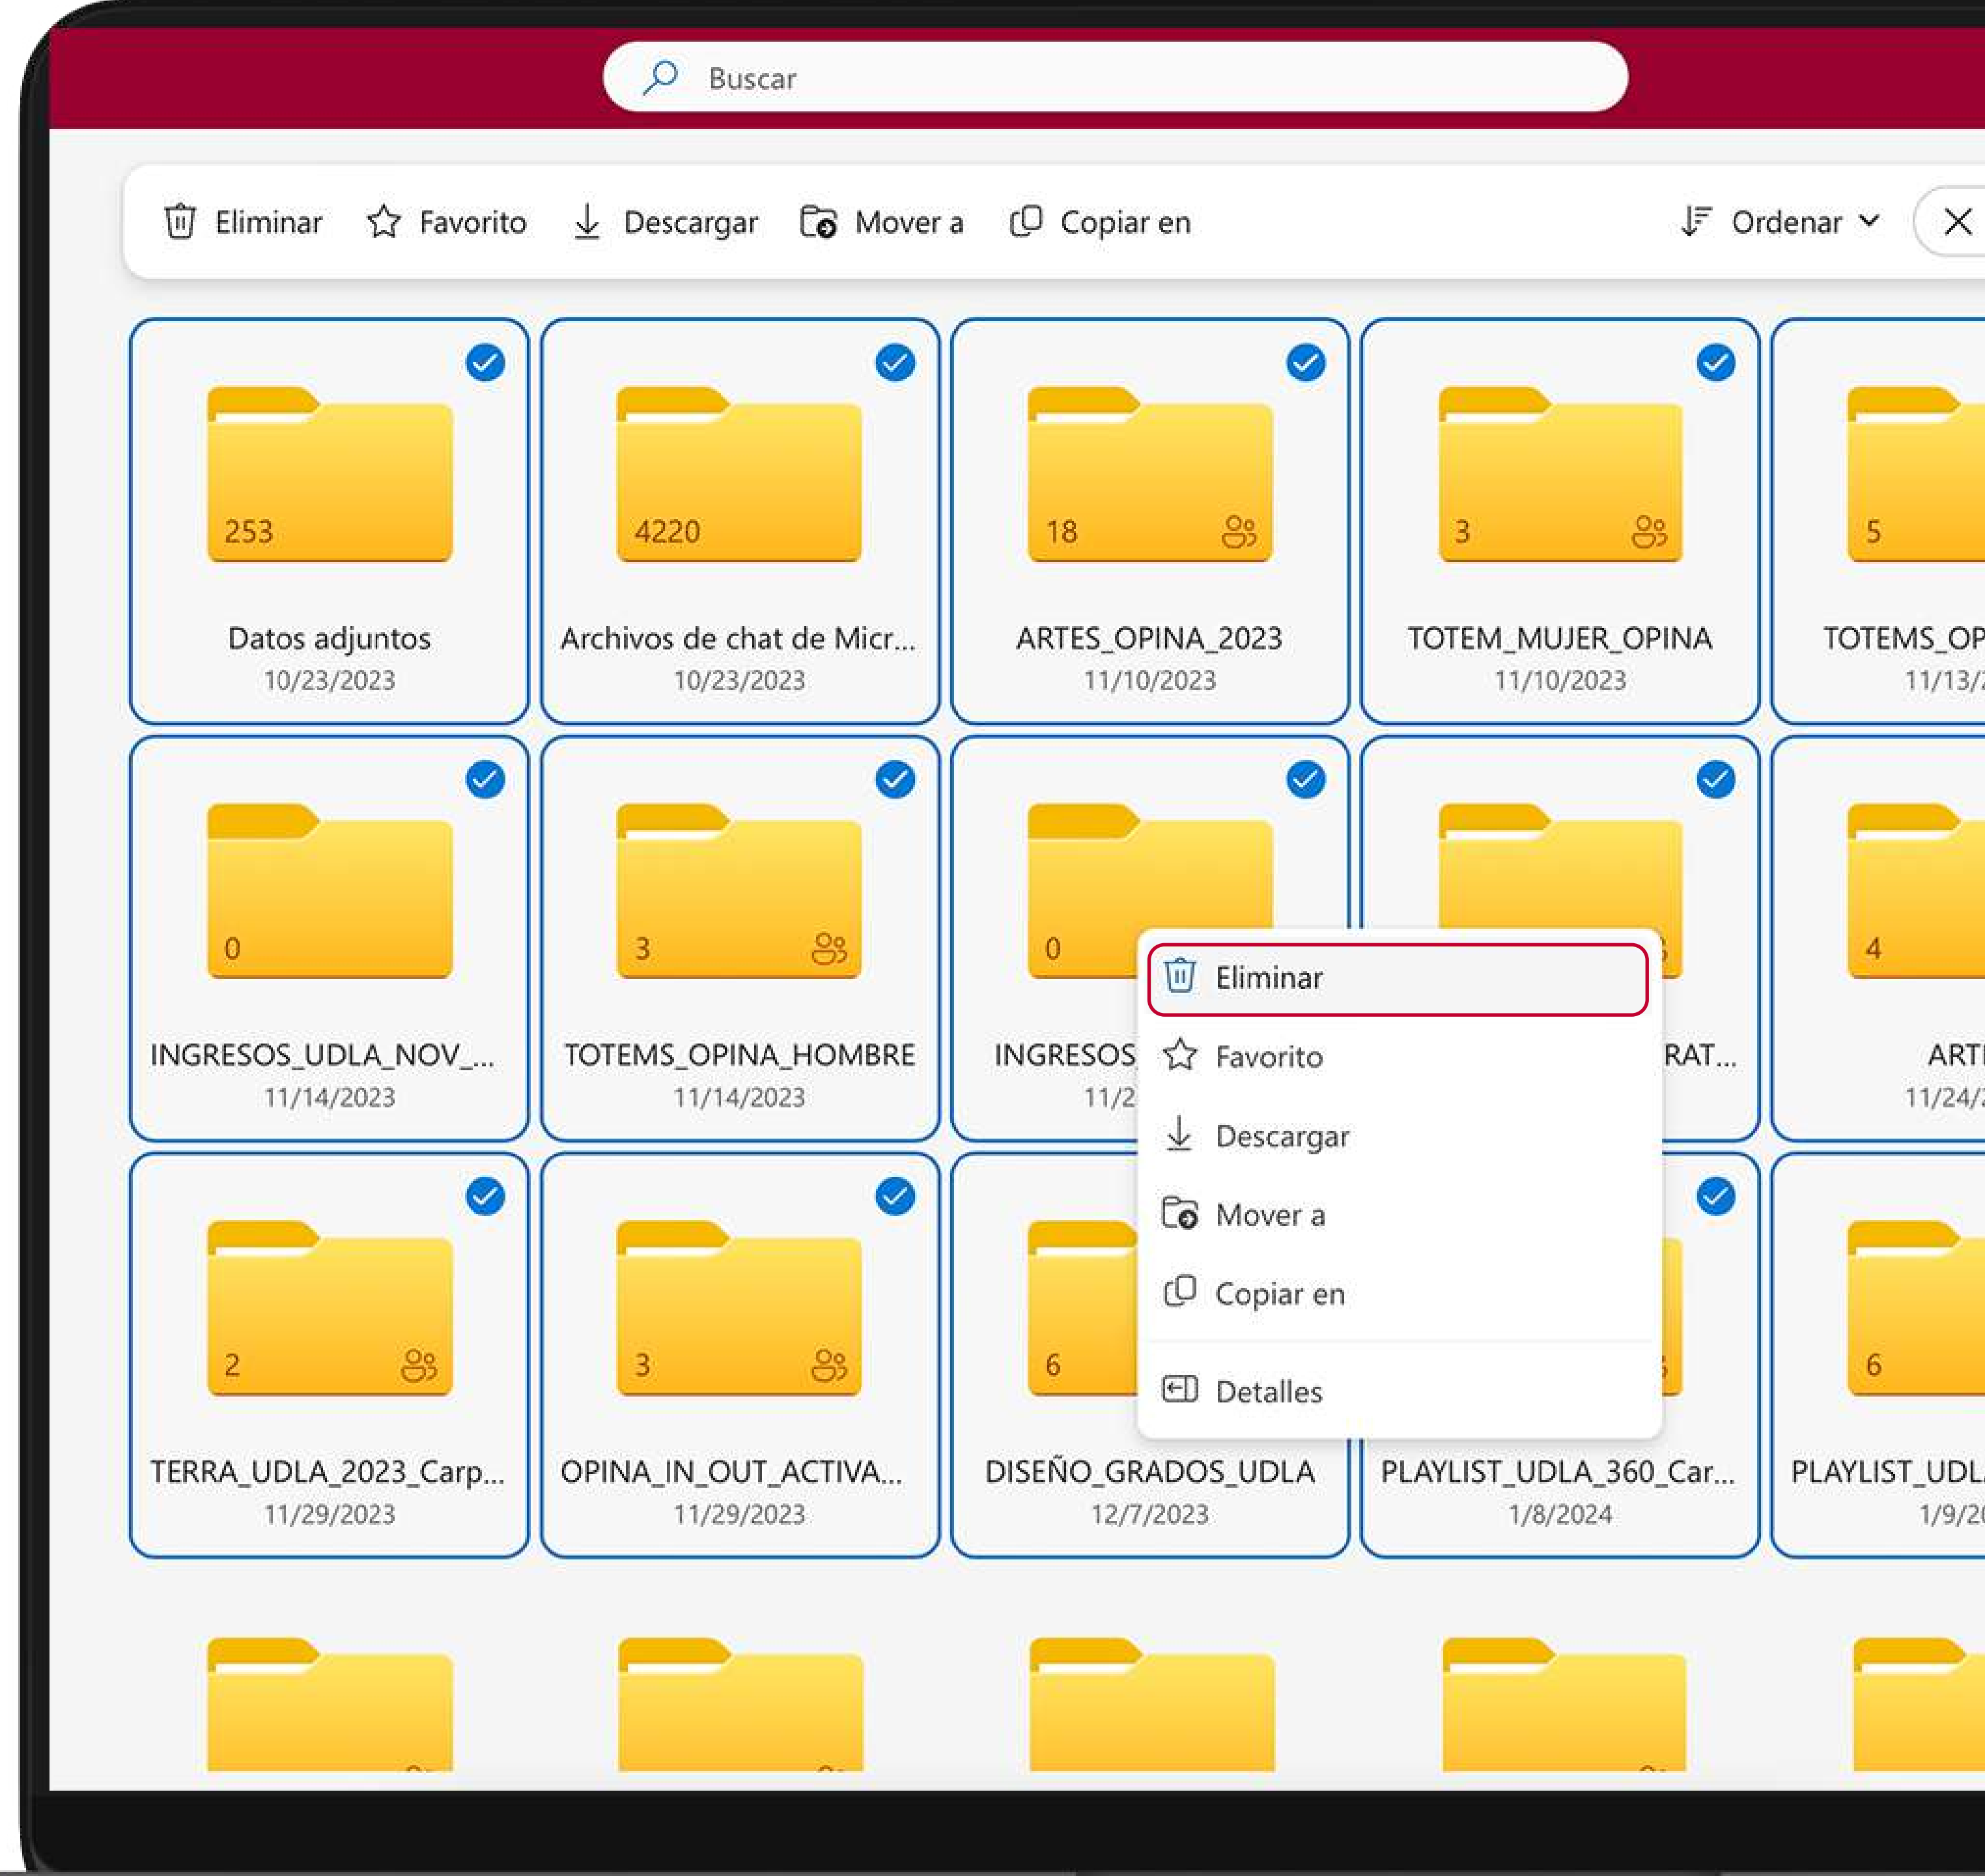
Buscar

Eliminar Favorito Descargar Mover a Copiar en Ordenar

253
Datos adjuntos
10/23/2023

4220
Archivos de chat de Micr...
10/23/2023

18
ARTES_OPINA_2023
11/10/2023

3
TOTEM_MUJER_OPINA
11/10/2023

5
TOTEMS_OP
11/13/

0
INGRESOS_UDLA_NOV_...
11/14/2023

3
TOTEMS_OPINA_HOMBRE
11/14/2023

0
INGRESOS
11/2

RAT...

4
ART
11/24/

Eliminar
Favorito
Descargar
Mover a
Copiar en
Detalles

2
TERRA_UDLA_2023_Carp...
11/29/2023

3
OPINA_IN_OUT_ACTIVA...
11/29/2023

6
DISEÑO_GRADOS_UDLA
12/7/2023

PLAYLIST_UDLA_360_Car...
1/8/2024

6
PLAYLIST_UDL
1/9/2